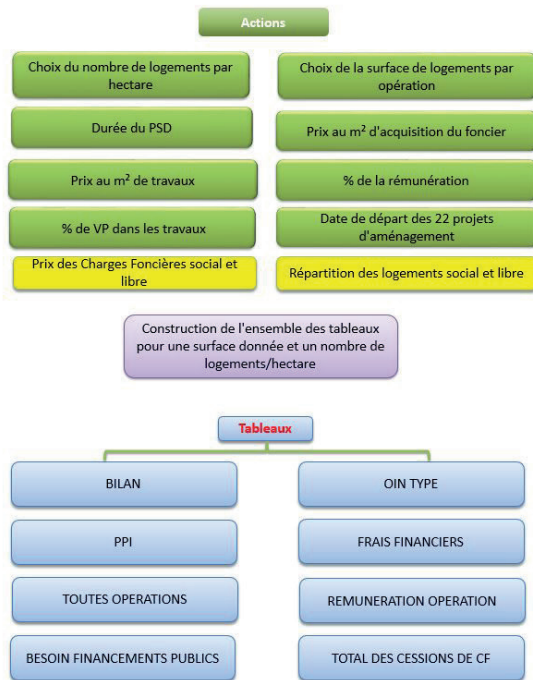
Actions

Choix du nombre de logements par hectare

Choix de la surface de logements par opération

Durée du PSD

Prix au m² d'acquisition du foncier

Prix au m² de travaux

% de la rémunération

% de VP dans les travaux

Date de départ des 22 projets d'aménagement

Prix des Charges Foncières social et libre

Répartition des logements social et libre

Construction de l'ensemble des tableaux pour une surface donnée et un nombre de logements/hectare

Tableaux

BILAN

OIN TYPE

PPI

FRAIS FINANCIERS

TOUTES OPERATIONS

REMUNERATION OPERATION

BESOIN FINANCEMENTS PUBLICS

TOTAL DES CESSIONS DE CF